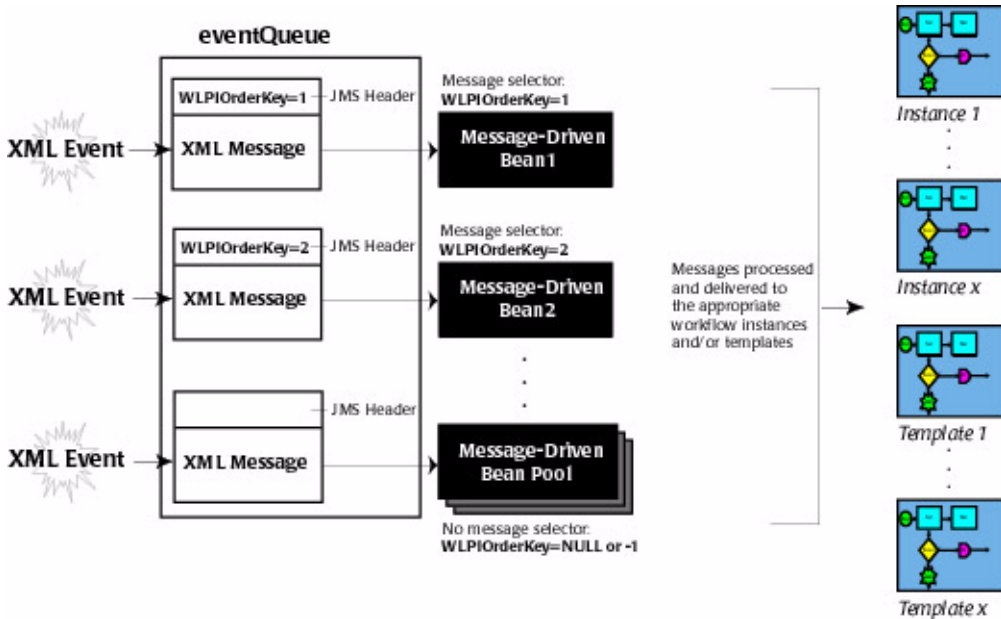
eventQueue

XML Event

WLPIOrderKey=1

JMS Header

XML Message

Message selector:
WLPIOrderKey=1

Message-Driven Bean1

XML Event

WLPIOrderKey=2

JMS Header

XML Message

Message selector:
WLPIOrderKey=2

Message-Driven Bean2

XML Event

JMS Header

XML Message

Message-Driven Bean Pool

No message selector:
WLPIOrderKey=NULL or -1

Messages processed and delivered to the appropriate workflow instances and/or templates

Instance 1

Instance x

Template 1

Template x